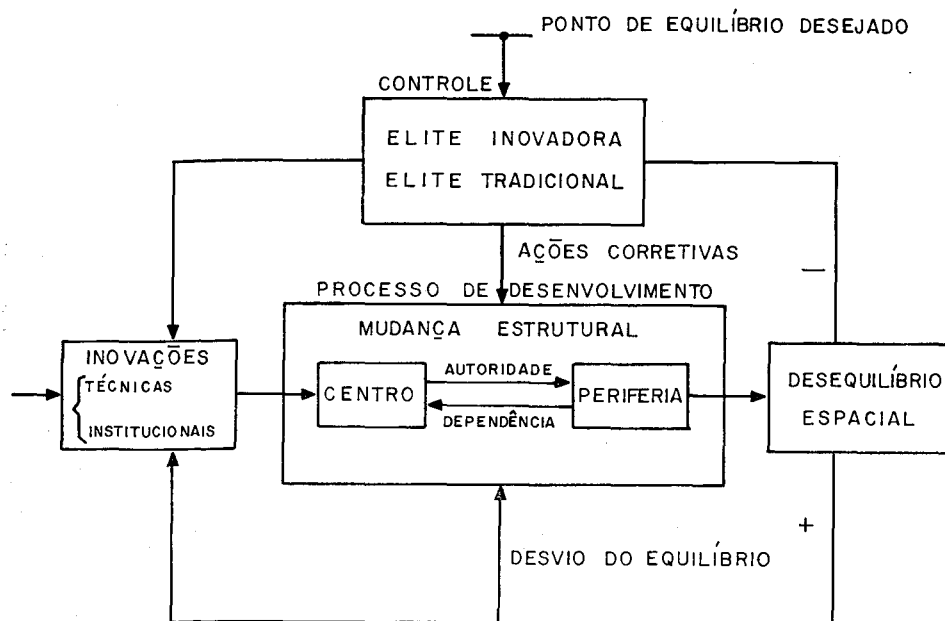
PONTO DE EQUILÍBRIO DESEJADO

CONTROLE

ELITE INOVADORA
ELITE TRADICIONAL

AÇÕES CORRETIVAS

PROCESSO DE DESENVOLVIMENTO

MUDANÇA ESTRUTURAL

INOVAÇÕES
TÉCNICAS
INSTITUCIONAIS

CENTRO

AUTORIDADE

DEPENDÊNCIA

PERIFERIA

DESEQUILÍBRIO
ESPACIAL

—

+

DESVIO DO EQUILÍBRIO